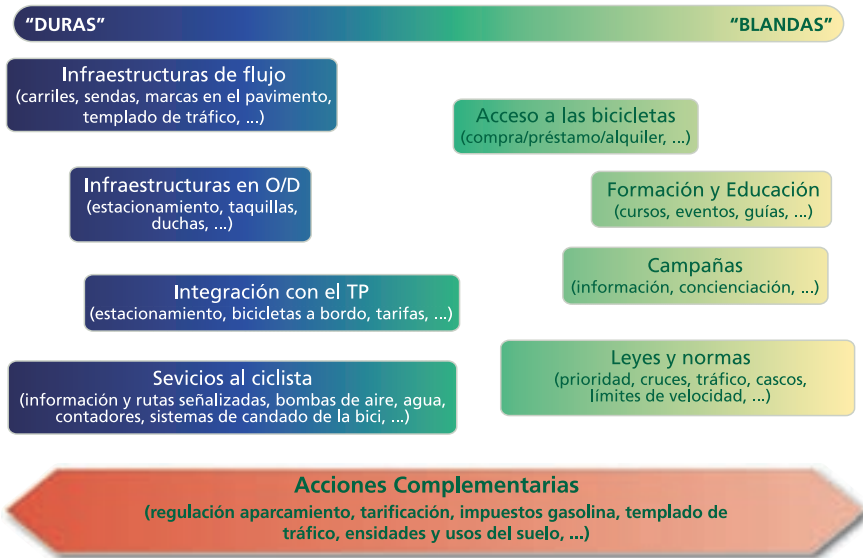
“DURAS”

“BLANDAS”

Infraestructuras de flujo
(carriles, sendas, marcas en el pavimento, templado de tráfico, ...)

Acceso a las bicicletas
(compra/préstamo/alquiler, ...)

Infraestructuras en O/D
(estacionamiento, taquillas, duchas, ...)

Formación y Educación
(cursos, eventos, guías, ...)

Campañas
(información, concienciación, ...)

Integración con el TP
(estacionamiento, bicicletas a bordo, tarifas, ...)

Leyes y normas
(prioridad, cruces, tráfico, cascos, límites de velocidad, ...)

Sevicios al ciclista
(información y rutas señalizadas, bombas de aire, agua, contadores, sistemas de candado de la bici, ...)

Acciones Complementarias
(regulación aparcamiento, tarificación, impuestos gasolina, templado de tráfico, ensidades y usos del suelo, ...)